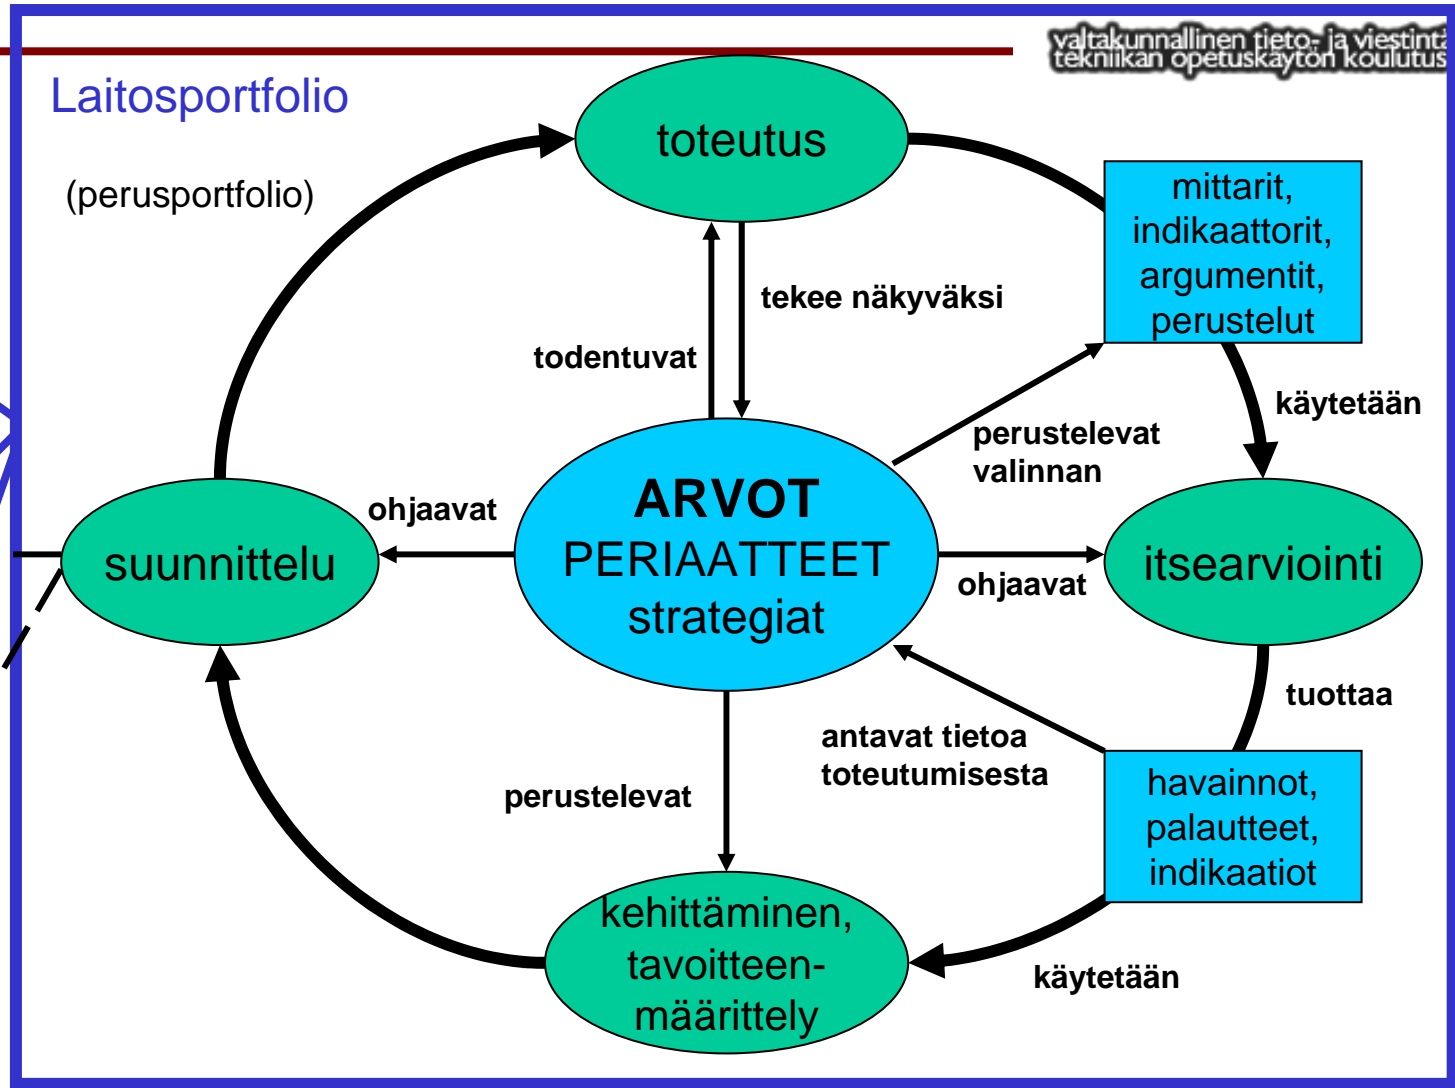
valtakunnallinen tieto- ja viestintä tekniikan opetuskäytön koulutus

Laitosportfolio

(perusportfolio)

toteutus

mittarit, indikaattorit, argumentit, perustelut

tekee näkyväksi

todentuvat

käytetään

perustelevat valinnan

ohjaavat

ARVOT
PERIAATTEET
strategiat

suunnittelu

itsearviointi

ohjaavat

tuottaa

antavat tietoa toteutumisesta

perustelevat

havainnot, palautteet, indikaatiot

kehittäminen, tavoitteen-määrittely

käytetään